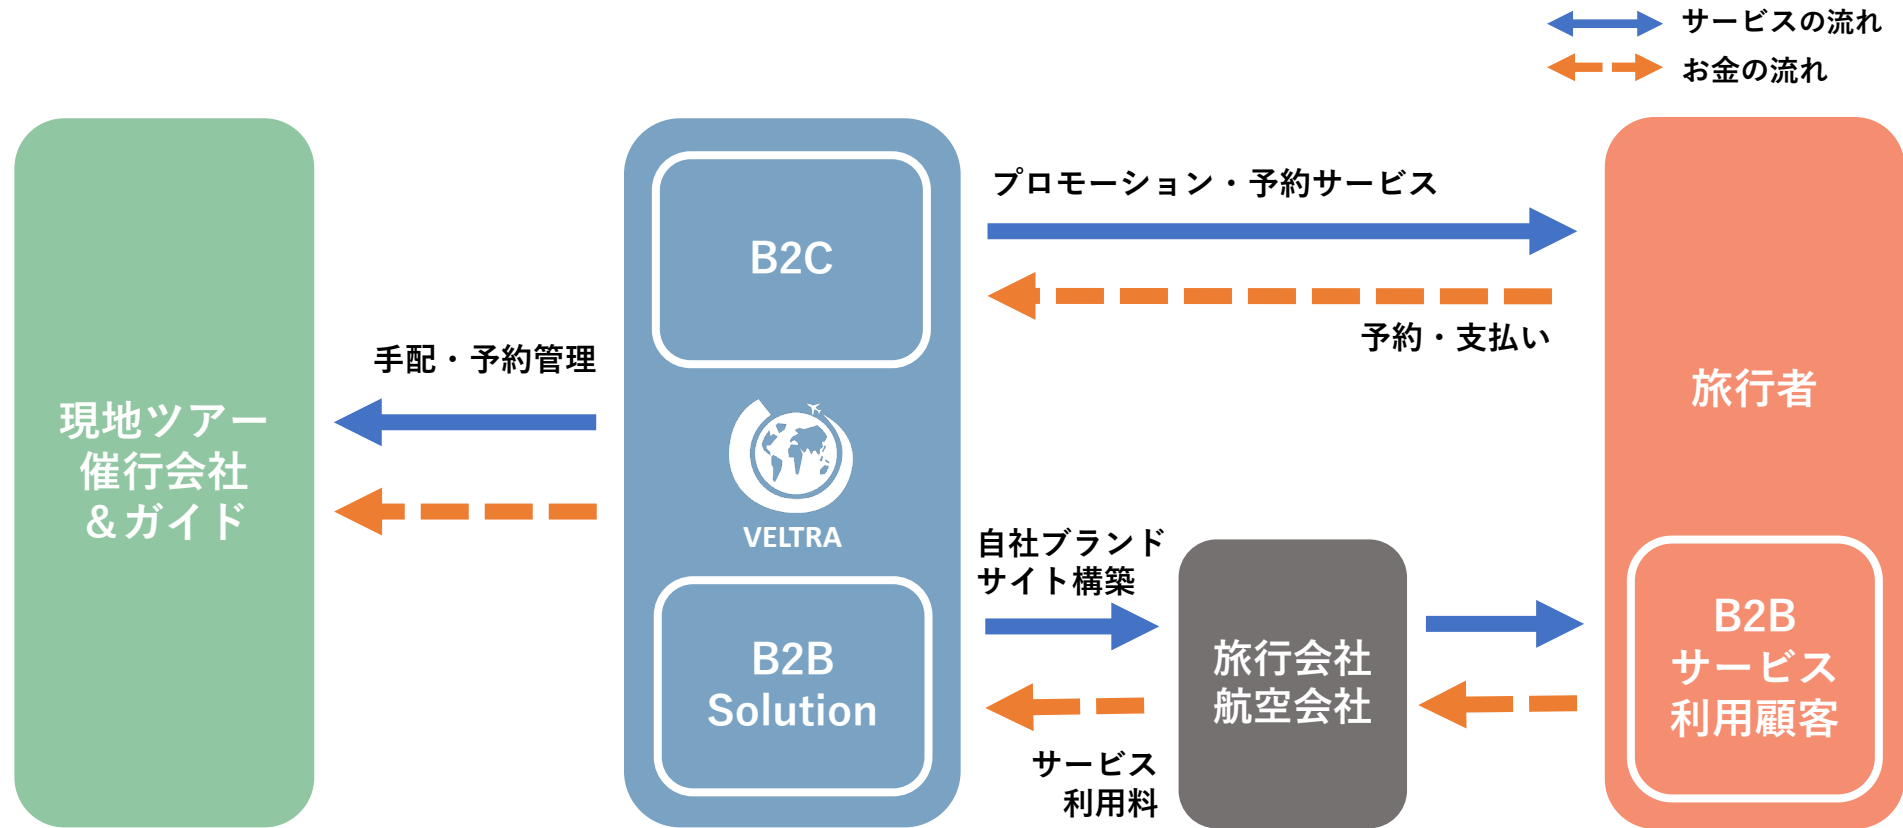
サービスの流れ
お金の流れ

現地ツアー
催行会社
&ガイド

手配・予約管理

B2C

VELTRA

B2B
Solution

プロモーション・予約サービス

予約・支払い

旅行者

自社ブランド
サイト構築

旅行会社
航空会社

サービス
利用料

B2B
サービス
利用顧客